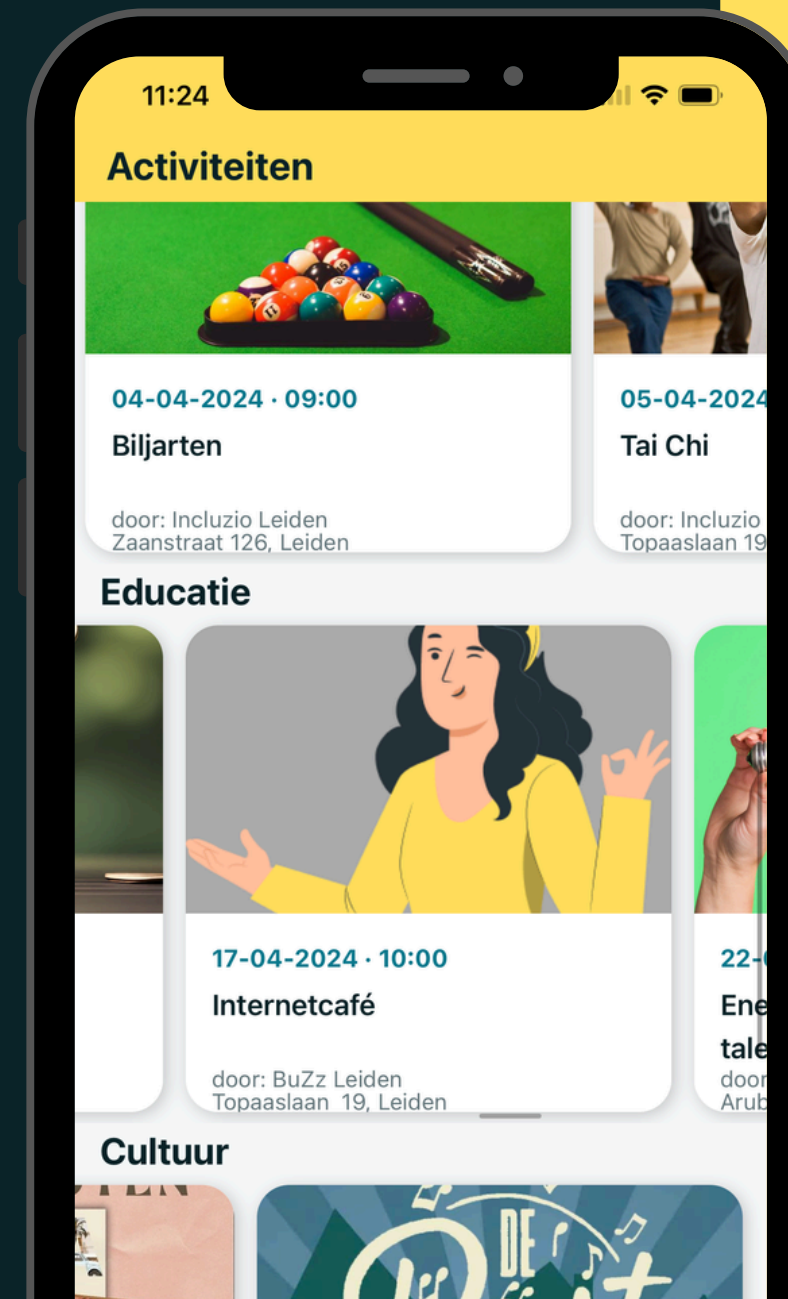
11:24

Activiteiten

04-04-2024 · 09:00

Biljarten

door: Incluzio Leiden
Zaanstraat 126, Leiden

05-04-2024

Tai Chi

door: Incluzio
Topaaslaan 19

Educatie

17-04-2024 · 10:00

Internetcafé

door: BuZz Leiden
Topaaslaan 19, Leiden

22-

Ene

tale

door

Arub

Cultuur

DE